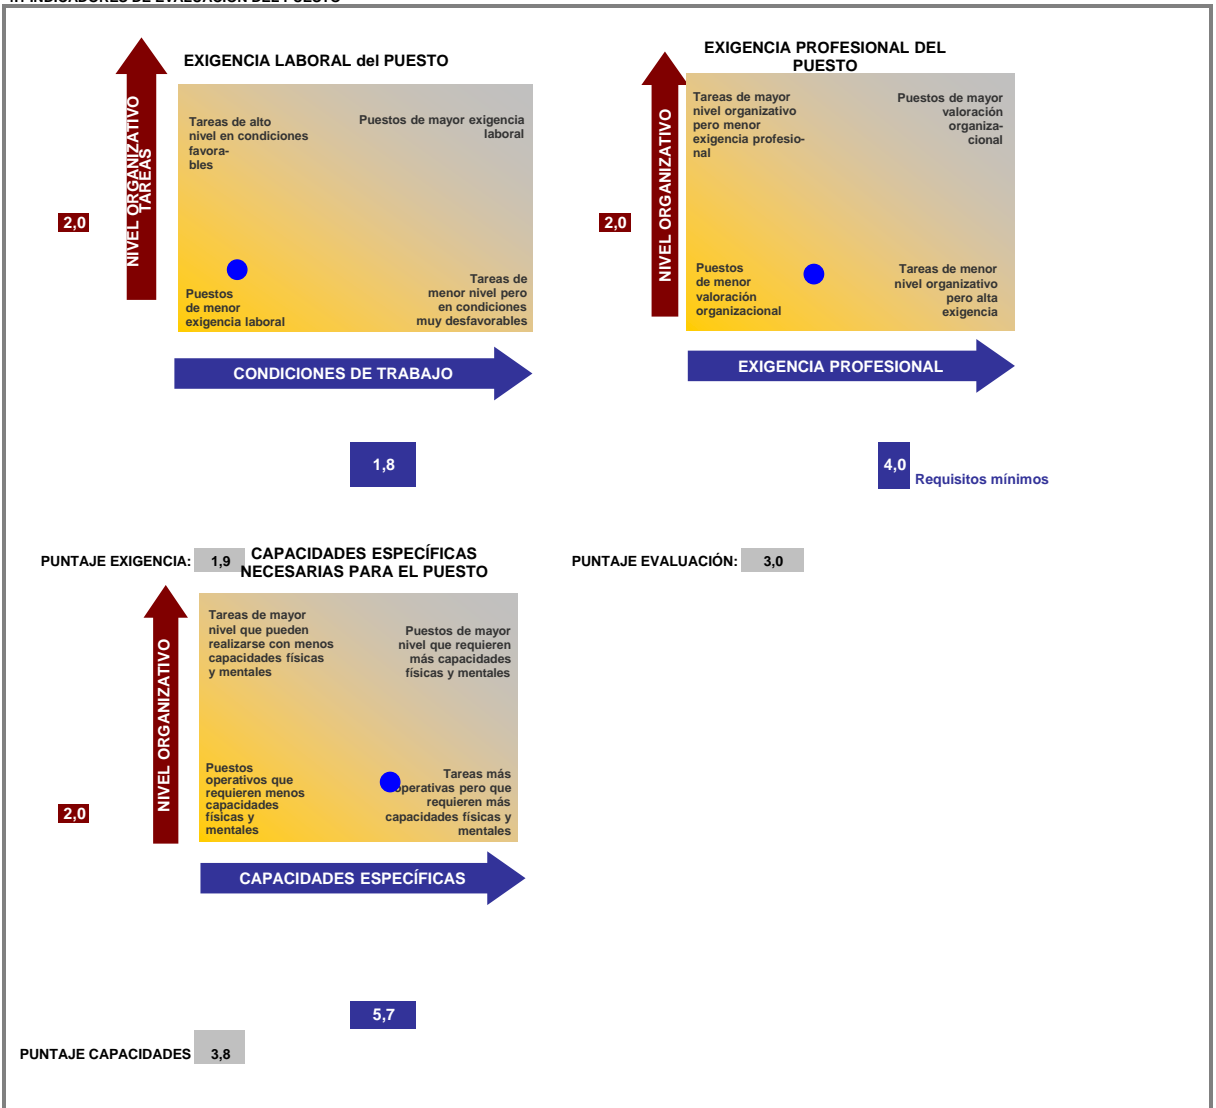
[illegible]

EXIGENCIA LABORAL del PUESTO

NIVEL ORGANIZATIVO TAREAS

2,0

Tareas de alto nivel en condiciones favorables

Puestos de mayor exigencia laboral

Puestos de menor exigencia laboral

Tareas de menor nivel pero en condiciones muy desfavorables

CONDICIONES DE TRABAJO

1,8

EXIGENCIA PROFESIONAL DEL PUESTO

NIVEL ORGANIZATIVO

2,0

Tareas de mayor nivel organizativo pero menor exigencia profesional

Puestos de mayor valoración organizacional

Puestos de menor valoración organizacional

Tareas de menor nivel organizativo pero alta exigencia

EXIGENCIA PROFESIONAL

4,0

Requisitos mínimos

PUNTAJE EXIGENCIA: 1,9

CAPACIDADES ESPECÍFICAS NECESARIAS PARA EL PUESTO

PUNTAJE EVALUACIÓN: 3,0

NIVEL ORGANIZATIVO

2,0

Tareas de mayor nivel que pueden realizarse con menos capacidades físicas y mentales

Puestos de mayor nivel que requieren más capacidades físicas y mentales

Puestos operativos que requieren menos capacidades físicas y mentales

Tareas más operativas pero que requieren más capacidades físicas y mentales

CAPACIDADES ESPECÍFICAS

5,7

PUNTAJE CAPACIDADES 3,8